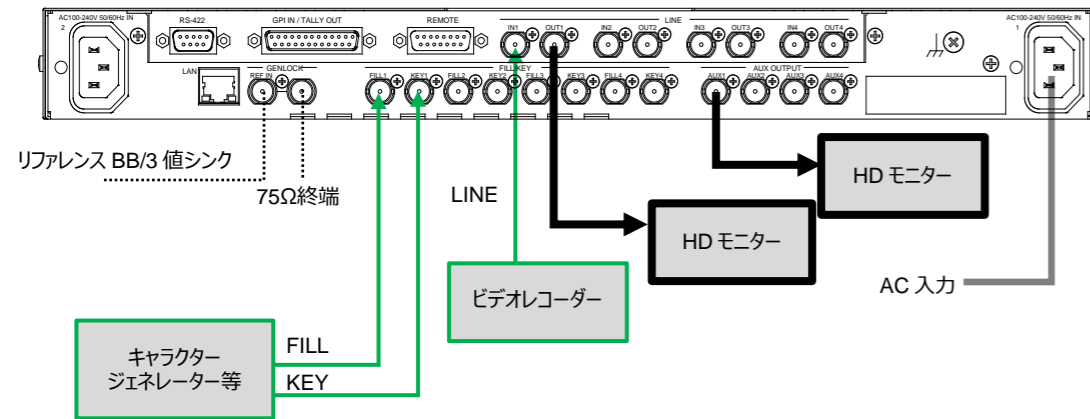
AC100-240V 50/60Hz IN
2
RS-422
GPI IN / TALLY OUT
REMOTE
LINE
IN1
OUT1
IN2
OUT2
IN3
OUT3
IN4
OUT4
AC100-240V 50/60Hz IN
1
LAN
GENLOCK
REF IN
FILL/KEY
FILL1
KEY1
FILL2
KEY2
FILL3
KEY3
FILL4
KEY4
AUX OUTPUT
AUX1
AUX2
AUX3
AUX4

リファレンス BB/3 値シンク

75Ω終端

LINE

HD モニター

HD モニター

ビデオレコーダー

AC 入力

FILL

キャラクター
ジェネレーター等

KEY